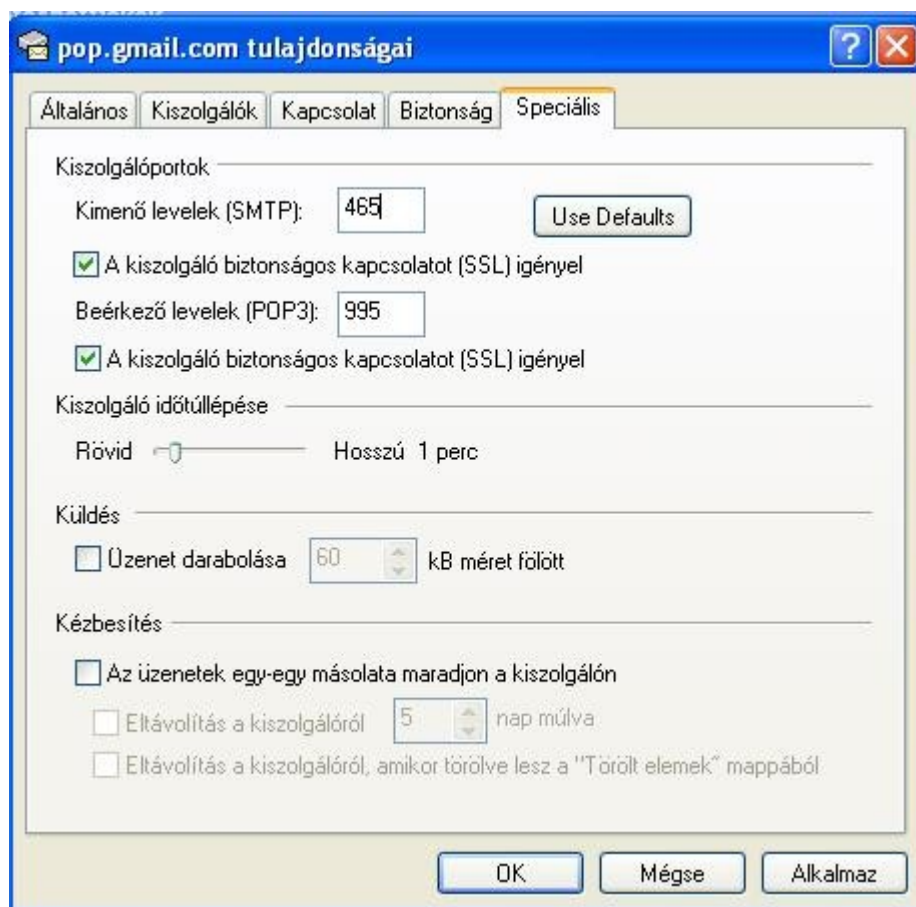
pop.gmail.com tulajdonságai

Általános | Kiszolgálók | Kapcsolat | Biztonság | Speciális

Kiszolgálóportok

Kimenő levelek (SMTP): 465

Use Defaults

A kiszolgáló biztonságos kapcsolatot (SSL) igényel

Beérkező levelek (POP3): 995

A kiszolgáló biztonságos kapcsolatot (SSL) igényel

Kiszolgáló időtúllépése

Rövid Hosszú 1 perc

Küldés

Üzenet darabolása 60 kB méret fölött

Kézbesítés

Az üzenetek egy-egy másolata maradjon a kiszolgálón

Eltávolítás a kiszolgálóról 5 nap múlva

Eltávolítás a kiszolgálóról, amikor törölve lesz a "Törölt elemek" mappából

OK Mégse Alkalmaz